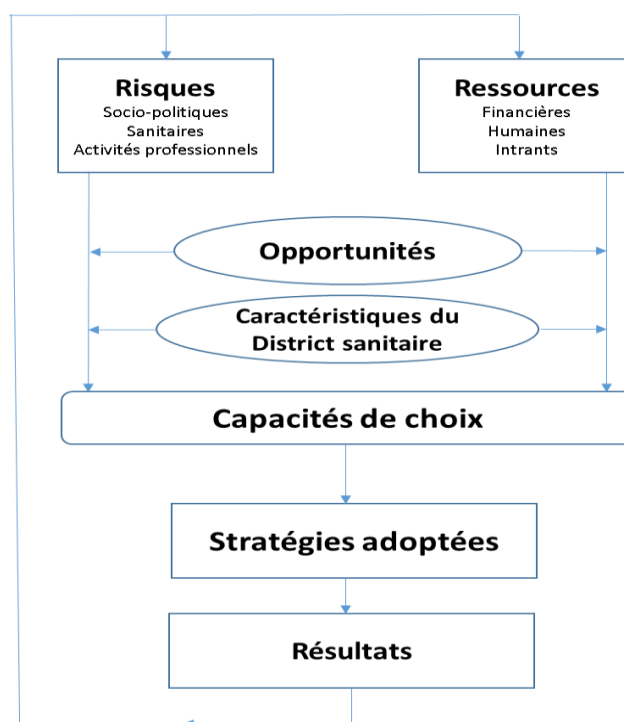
Risques
Socio-politiques
Sanitaires
Activités professionnels

Ressources
Financières
Humaines
Intrants

Opportunités

Caractéristiques du District sanitaire

Capacités de choix

Stratégies adoptées

Résultats